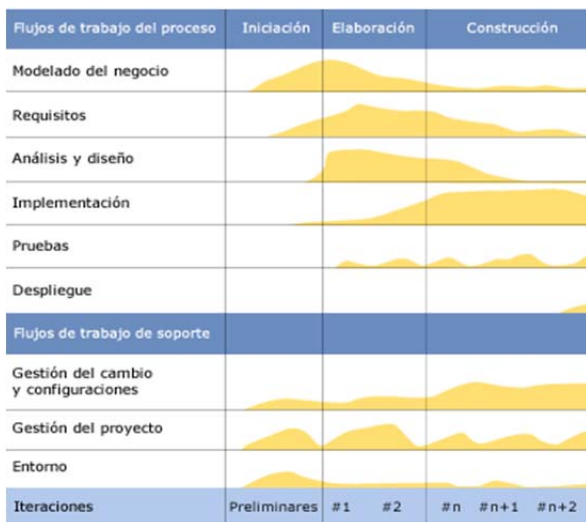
| Flujos de trabajo del proceso | Iniciación | Elaboración | Construcción |
|---|---|---|---|
| Modelado del negocio | | | |
| Requisitos | | | |
| Análisis y diseño | | | |
| Implementación | | | |
| Pruebas | | | |
| Despliegue | | | |
| Flujos de trabajo de soporte | | | |
| Gestión del cambio y configuraciones | | | |
| Gestión del proyecto | | | |
| Entorno | | | |
| Iteraciones | Preliminares | #1 #2 | #n #n+1 #n+2 |